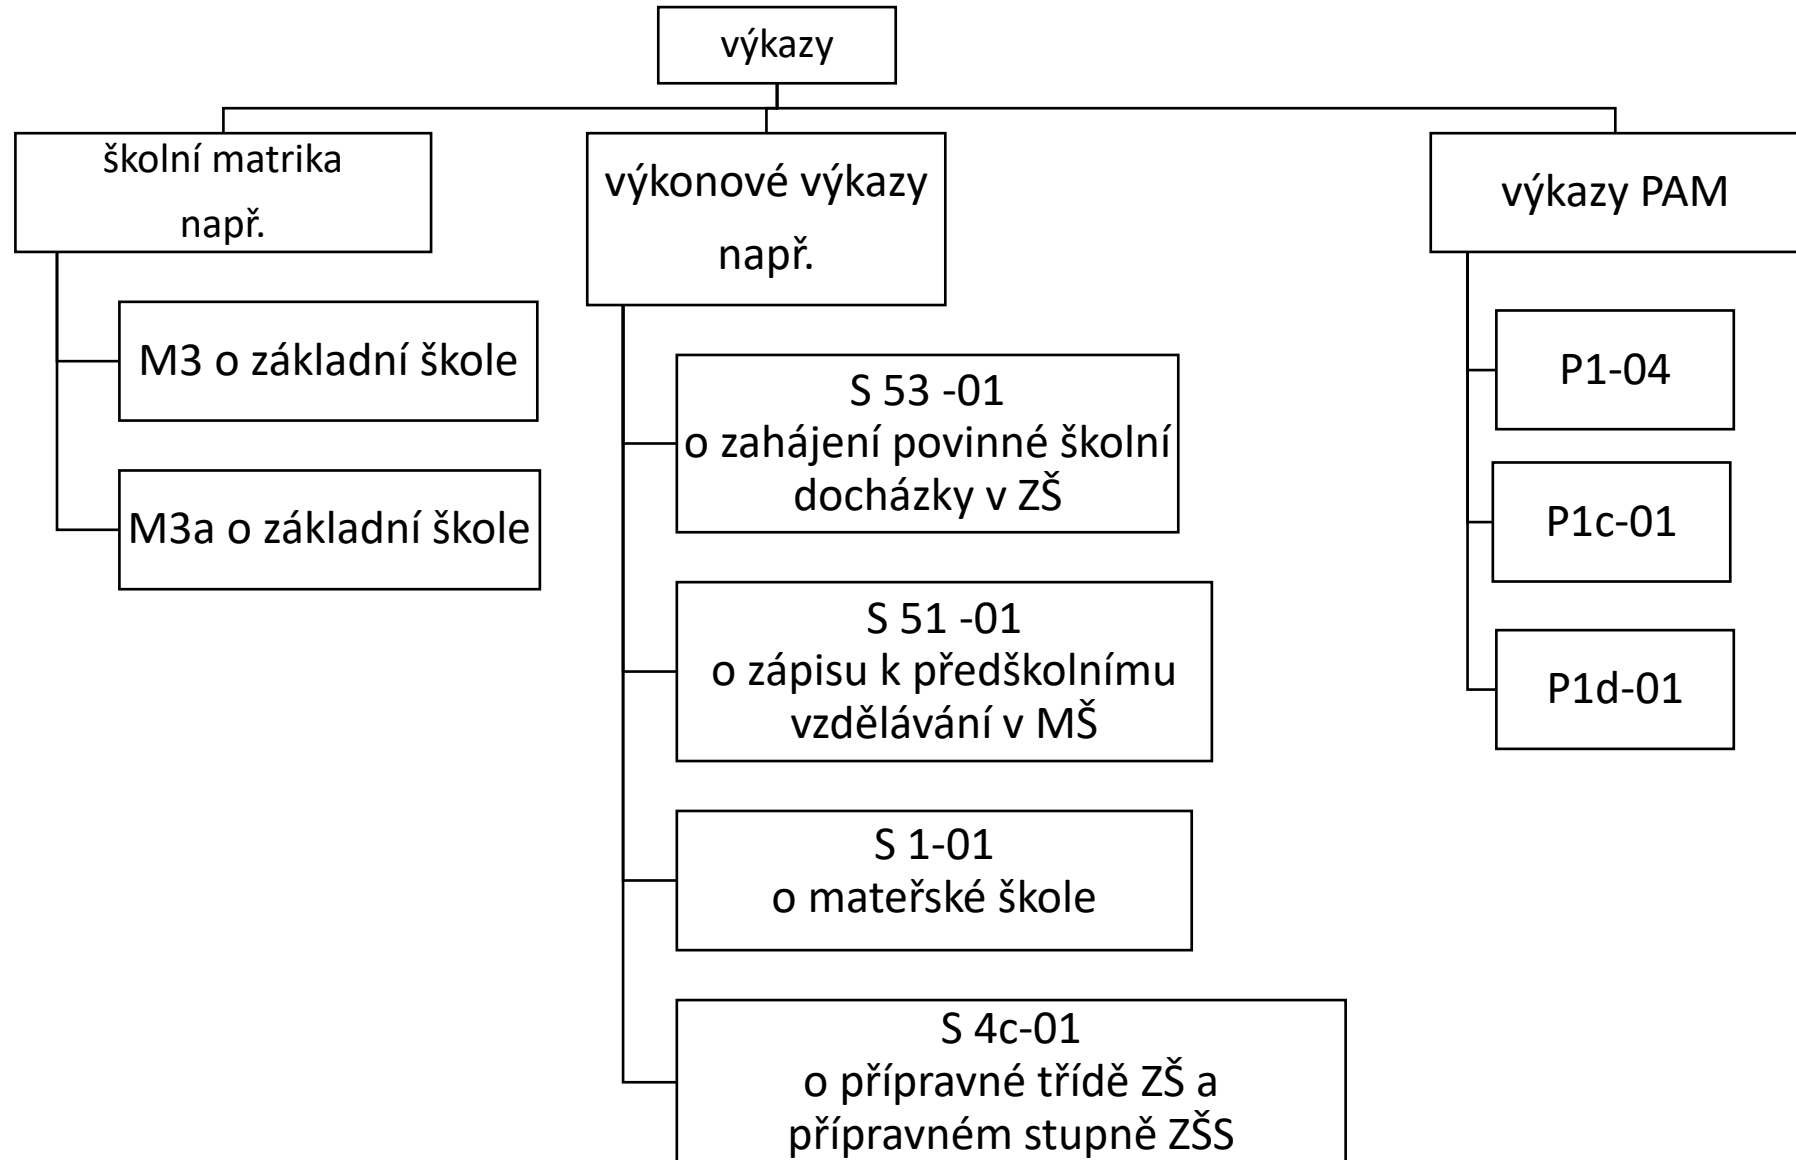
výkazy

školní matrika např.

M3 o základní škole

M3a o základní škole

výkonové výkazy např.

S 53 -01 o zahájení povinné školní docházky v ZŠ

S 51 -01 o zápisu k předškolnímu vzdělávání v MŠ

S 1-01 o mateřské škole

S 4c-01 o přípravné třídě ZŠ a přípravném stupně ZŠS

výkazy PAM

P1-04

P1c-01

P1d-01